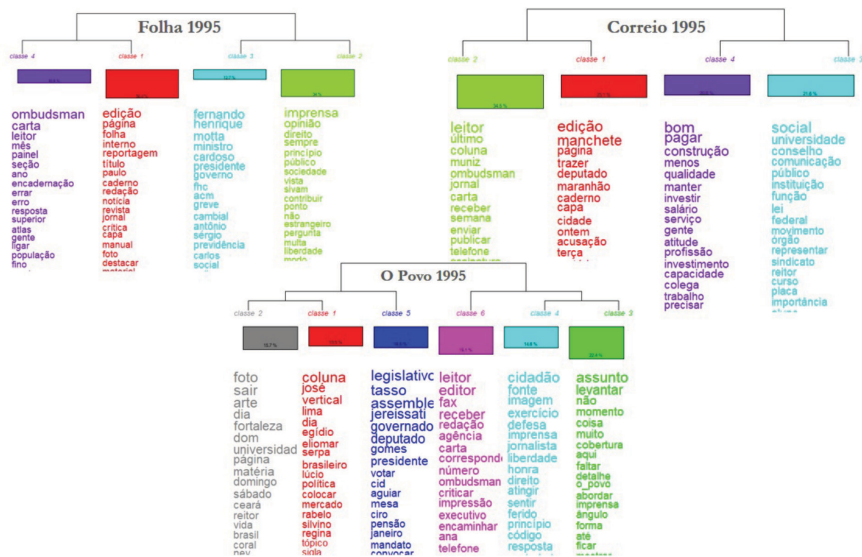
Folha 1995

classe 4
classe 1
classe 3
classe 2

ombudsman
carta
leitor
mês
painel
seção
ano
encadernação
errar
erro
resposta
superior
atlas
gente
ligar
população
fino

edição
página
folha
interno
reportagem
título
paulo
caderno
redação
notícia
revista
jornal
crítica
capa
manual
foto
destacar
material

fernando
henrique
motta
ministro
cardoso
presidente
governo
fhc
acm
greve
cambial
antônio
sérgio
previdência
carlos
social

imprensa
opinião
direito
sempre
princípio
público
sociedade
vista
sivam
contribuir
ponto
não
estrangeiro
pergunta
muita
liberdade
modo

Correio 1995

classe 2
classe 1
classe 4
classe 3

leitor
último
coluna
muniz
ombudsman
jornal
carta
receber
semana
enviar
publicar
telefone

edição
manchete
página
trazer
deputado
maranhão
caderno
capa
cidade
ontem
acusação
terça

bom
pagar
construção
menos
qualidade
manter
investir
salário
serviço
gente
atitude
profissão
investimento
capacidade
colega
trabalho
precisar

social
universidade
conselho
comunicação
público
instituição
função
lei
federal
movimento
órgão
representar
sindicato
reitor
curso
placa
importância

O Povo 1995

classe 2
classe 1
classe 5
classe 6
classe 4
classe 3

foto
sair
arte
dia
fortaleza
dom
universidad
página
matéria
domingo
sábado
ceará
reitor
vida
brasil
coral

coluna
josé
vertical
lima
dia
egídio
eliomar
serpa
brasileiro
lúcio
política
colocar
mercado
rabelo
silvino
regina
tópico
sigla

legislativo
tasso
assemble
jereissati
governado
deputado
gomes
presidente
votar
cid
aguiar
mesa
ciro
pensão
janeiro
mandato
convocar

leitor
editor
fax
receber
redação
agência
carta
corresponde
número
ombudsman
criticar
impressão
executivo
encaminhar
ana
telefone

cidadão
fonte
imagem
exercício
defesa
imprensa
jornalista
liberdade
honra
direito
atingir
sentir
ferido
princípio
código
resposta

assunto
levantar
não
momento
coisa
muito
cobertura
aqui
faltar
detalhe
o_povo
abordar
imprensa
ângulo
forma
até
ficar